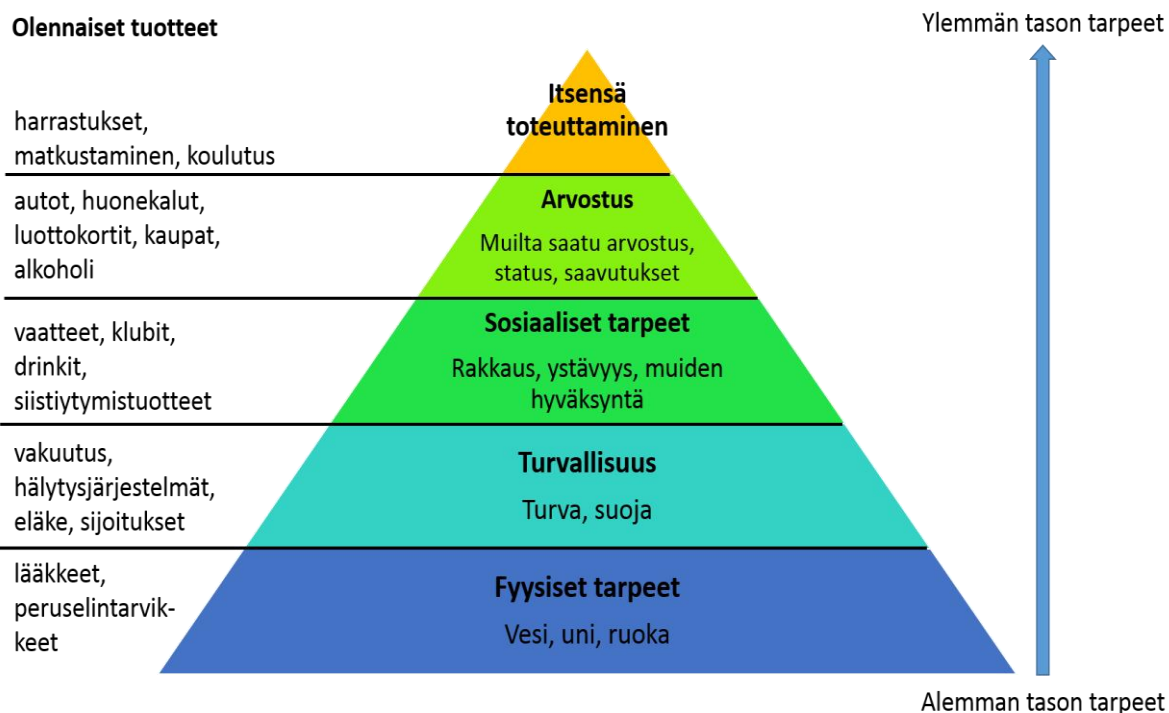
Olennaiset tuotteet

Ylemmän tason tarpeet

harrastukset, matkustaminen, koulutus

Itsensä toteuttaminen

autot, huonekalut, luottokortit, kaupat, alkoholi

Arvostus

Muilta saatu arvostus, status, saavutukset

vaatteet, klubit, drinkit, siistiytymistuotteet

Sosiaaliset tarpeet

Rakkaus, ystävyys, muiden hyväksyntä

vakuutus, hälytysjärjestelmät, eläke, sijoitukset

Turvallisuus

Turva, suoja

lääkkeet, peruselintarvikkeet

Fyysiset tarpeet

Vesi, uni, ruoka

Alemman tason tarpeet